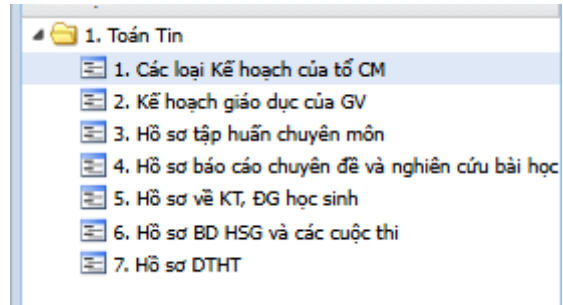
1. Toán Tin
1. Các loại Kế hoạch của tổ CM
2. Kế hoạch giáo dục của GV
3. Hồ sơ tập huấn chuyên môn
4. Hồ sơ báo cáo chuyên đề và nghiên cứu bài học
5. Hồ sơ về KT, ĐG học sinh
6. Hồ sơ BD HSG và các cuộc thi
7. Hồ sơ DTHT